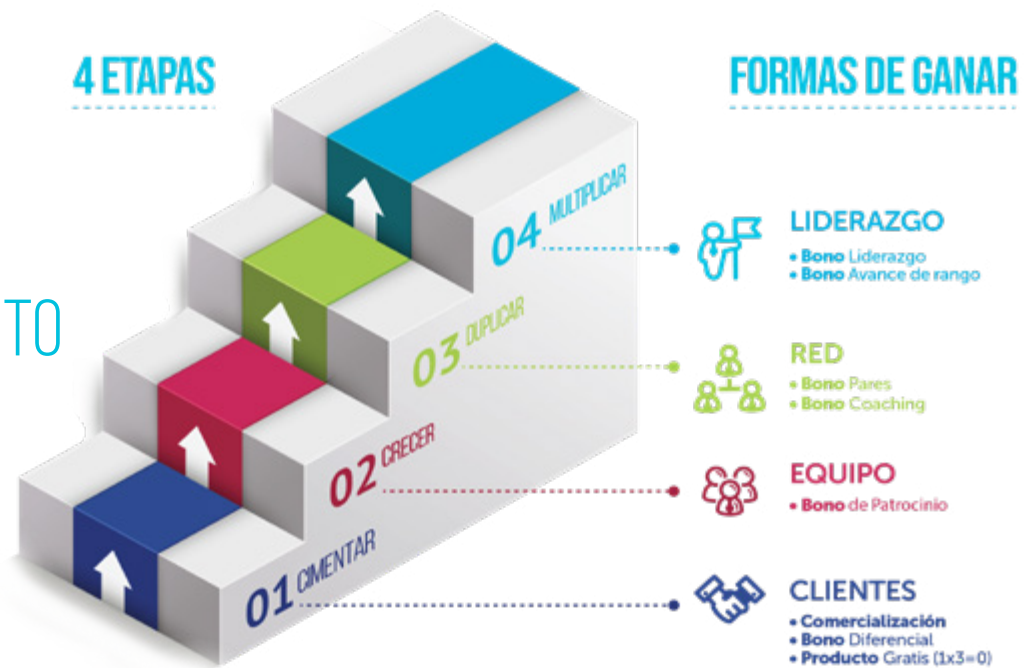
4 ETAPAS

FORMAS DE GANAR

TO

04 MULTIPLICAR

03 DUPLICAR

02 CRECER

01 CIMENTAR

LIDERAZGO
• Bono Liderazgo
• Bono Avance de rango

RED
• Bono Pares
• Bono Coaching

EQUIPO
• Bono de Patrocinio

CLIENTES
• Comercialización
• Bono Diferencial
• Producto Gratis (1x3=0)